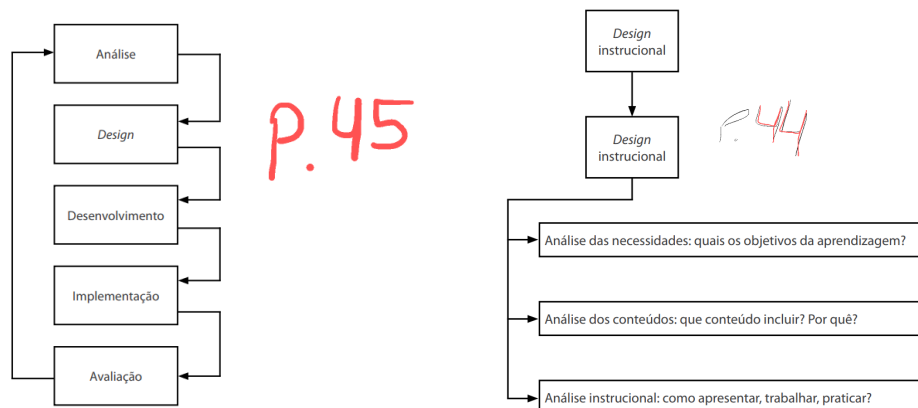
Análise

Design

Desenvolvimento

Implementação

Avaliação

P.45

Design instrucional

Design instrucional

P.44

Análise das necessidades: quais os objetivos da aprendizagem?

Análise dos conteúdos: que conteúdo incluir? Por quê?

Análise instrucional: como apresentar, trabalhar, praticar?